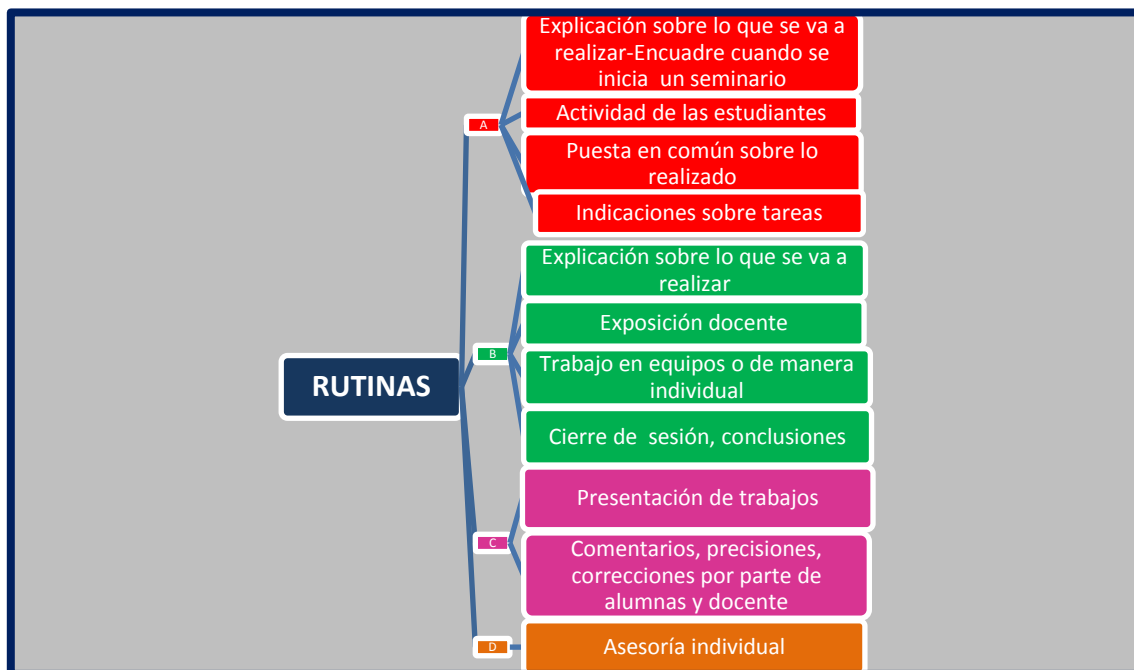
RUTINAS

A

Explicación sobre lo que se va a realizar-Encuadre cuando se inicia un seminario

Actividad de las estudiantes

Puesta en común sobre lo realizado

Indicaciones sobre tareas

B

Explicación sobre lo que se va a realizar

Exposición docente

Trabajo en equipos o de manera individual

Cierre de sesión, conclusiones

C

Presentación de trabajos

Comentarios, precisiones, correcciones por parte de alumnas y docente

D

Asesoría individual